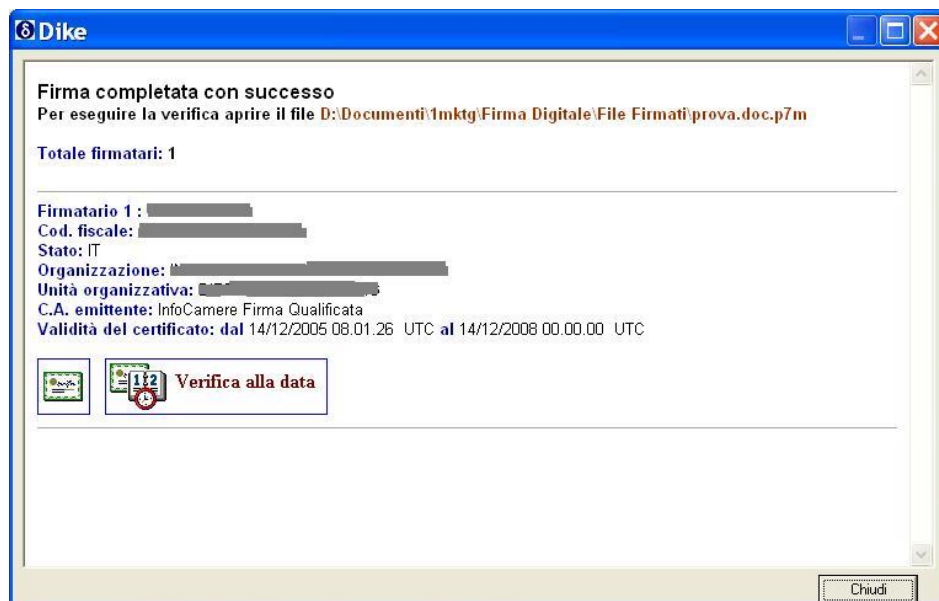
Dike

Firma completata con successo
Per eseguire la verifica aprire il file D:\Documenti\1mktg\Firma Digitale\File Firmati\prova.doc.p7m

Totale firmatari: 1

Firmatario 1 : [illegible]
Cod. fiscale: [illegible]
Stato: IT
Organizzazione: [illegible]
Unità organizzativa: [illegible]
C.A. emittente: InfoCamere Firma Qualificata
Validità del certificato: dal 14/12/2005 08.01.26 UTC al 14/12/2008 00.00.00 UTC

Verifica alla data

Chiudi